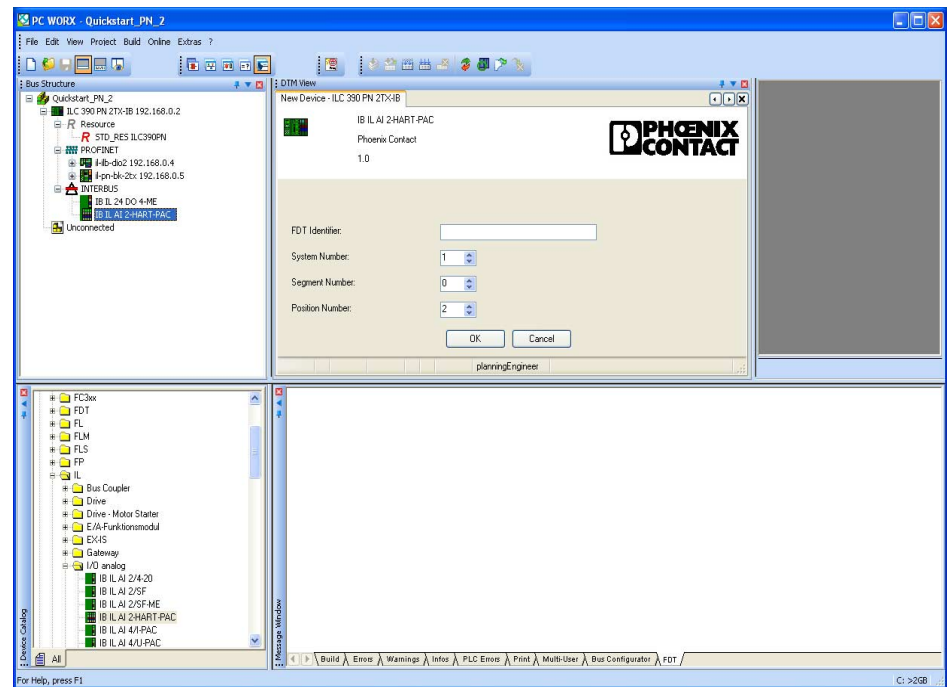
PC WORX - Quickstart_PN_2

File Edit View Project Build Online Extras ?

Bus Structure

Quickstart_PN_2
ILC 390 PN 2TX-IB 192.168.0.2
Resource
STD_RES ILC390PN
PROFINET
il-ilb-dio2 192.168.0.4
il-pn-bk-2tx 192.168.0.5
INTERBUS
IB IL 24 DO 4-ME
IB IL AI 2-HART-PAC
Unconnected

DTM View

New Device - ILC 390 PN 2TX-IB

IB IL AI 2-HART-PAC
Phoenix Contact
1.0

PHOENIX CONTACT

FDT Identifier:
System Number: 1
Segment Number: 0
Position Number: 2

OK Cancel

planningEngineer

FC3xx
FDT
FL
FLM
FLS
FP
IL
Bus Coupler
Drive
Drive - Motor Starter
E/A-Funktionsmodul
EX-IS
Gateway
I/O analog
IB IL AI 2/4-20
IB IL AI 2/SF
IB IL AI 2/SF-ME
IB IL AI 2-HART-PAC
IB IL AI 4/I-PAC
IB IL AI 4/U-PAC

Device Catalog

All

Message Window

Build Errors Warnings Infos PLC Errors Print Multi-User Bus Configurator FDT

For Help, press F1

C: >2GB